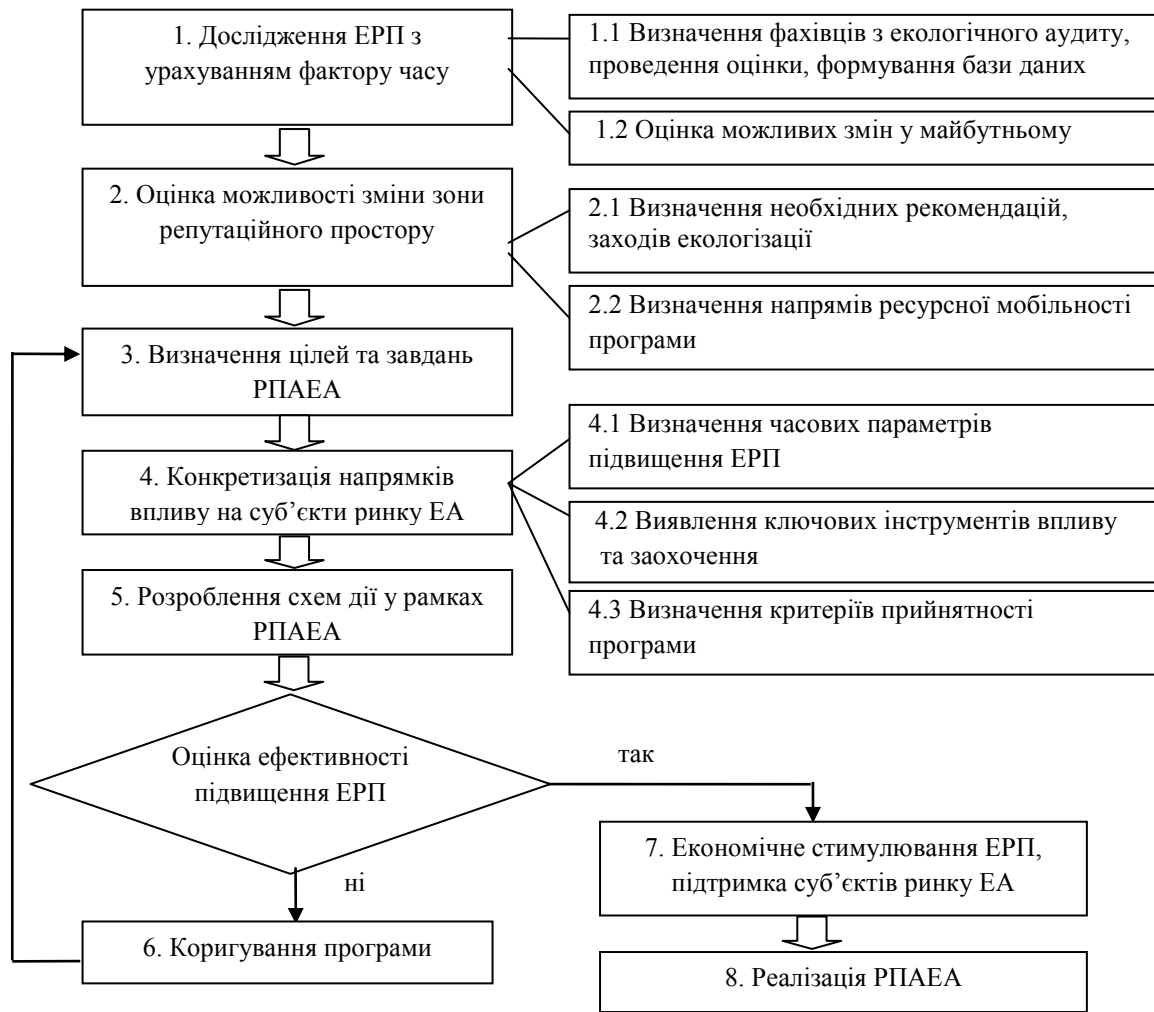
1. Дослідження ЕРП з урахуванням фактору часу

1.1 Визначення фахівців з екологічного аудиту, проведення оцінки, формування бази даних

1.2 Оцінка можливих змін у майбутньому

2. Оцінка можливості зміни зони репутаційного простору

2.1 Визначення необхідних рекомендацій, заходів екологізації

2.2 Визначення напрямів ресурсної мобільності програми

3. Визначення цілей та завдань РПАЕА

4. Конкретизація напрямків впливу на суб'єкти ринку ЕА

4.1 Визначення часових параметрів підвищення ЕРП

4.2 Виявлення ключових інструментів впливу та заохочення

4.3 Визначення критеріїв прийнятності програми

5. Розроблення схем дії у рамках РПАЕА

Оцінка ефективності підвищення ЕРП

так

ні

7. Економічне стимулювання ЕРП, підтримка суб'єктів ринку ЕА

6. Коригування програми

8. Реалізація РПАЕА